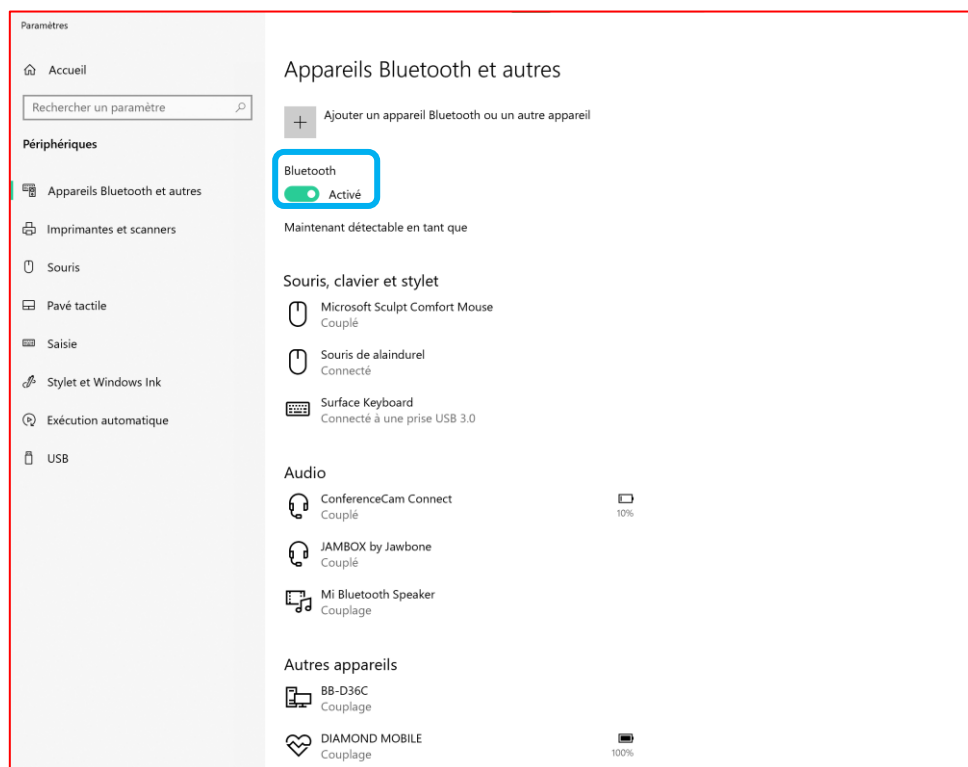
Paramètres

Accueil

Rechercher un paramètre

Périphériques

Appareils Bluetooth et autres

Imprimantes et scanners

Souris

Pavé tactile

Saisie

Stylet et Windows Ink

Exécution automatique

USB

Appareils Bluetooth et autres

Ajouter un appareil Bluetooth ou un autre appareil

Bluetooth

Activé

Maintenant détectable en tant que

Souris, clavier et stylet

Microsoft Sculpt Comfort Mouse
Couplé

Souris de alaindurel
Connecté

Surface Keyboard
Connecté à une prise USB 3.0

Audio

ConferenceCam Connect
Couplé
10%

JAMBOX by Jawbone
Couplé

Mi Bluetooth Speaker
Couplage

Autres appareils

BB-D36C
Couplage

DIAMOND MOBILE
Couplage
100%